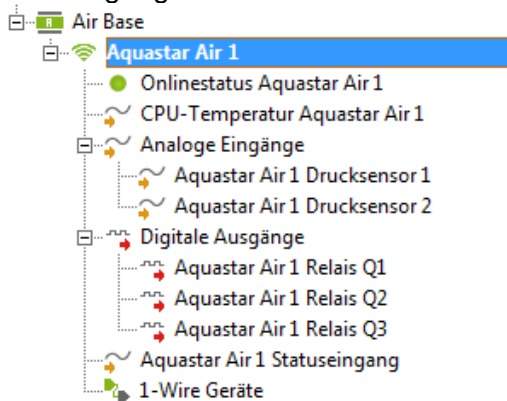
Air Base
Aquastar Air 1
Onlinestatus Aquastar Air 1
CPU-Temperatur Aquastar Air 1
Analoge Eingänge
Aquastar Air 1 Drucksensor 1
Aquastar Air 1 Drucksensor 2
Digitale Ausgänge
Aquastar Air 1 Relais Q1
Aquastar Air 1 Relais Q2
Aquastar Air 1 Relais Q3
Aquastar Air 1 Statuseingang
1-Wire Geräte